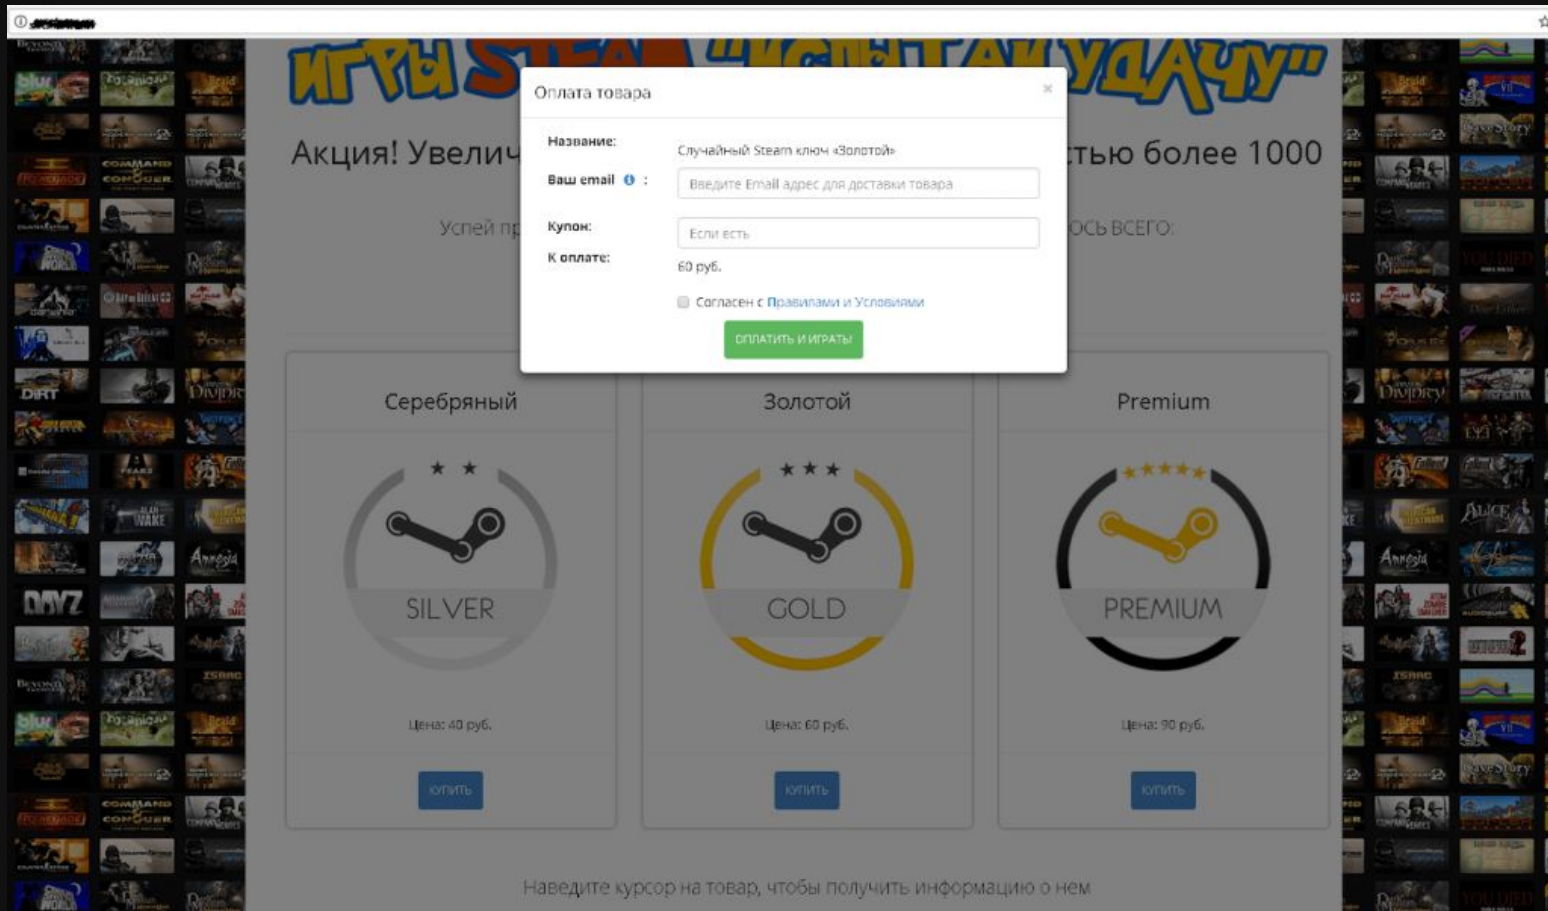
ИГРЫ STEAM "ИСПЫТАЙ УДАЧУ"

Акция! Увелич                                                стью более 1000

Успей пр                                                ось ВСЕГО:

Оплата товара ×

Название: Случайный Steam ключ «Золотой»

Ваш email ℹ : Введите Email адрес для доставки товара

Купон: Если есть

К оплате: 60 руб.

Согласен с Правилами и Условиями

ОПЛАТИТЬ И ИГРАТЬ

Серебряный

SILVER

Цена: 40 руб.

КУПИТЬ

Золотой

GOLD

Цена: 60 руб.

КУПИТЬ

Premium

PREMIUM

Цена: 90 руб.

КУПИТЬ

Наведите курсор на товар, чтобы получить информацию о нем